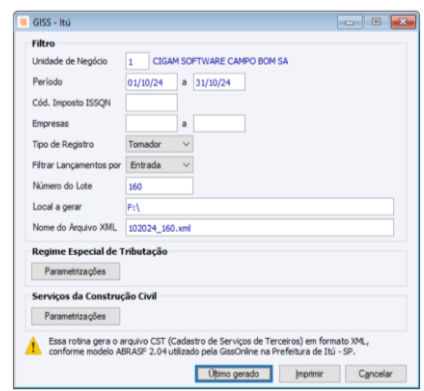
GISS - Itú

Filtro

Unidade de Negócio 1 CIGAM SOFTWARE CAMPO BOM SA

Período 01/10/24 a 31/10/24

Cód. Imposto ISSQN

Empresas a

Tipo de Registro Tomador

Filtrar Lançamentos por Entrada

Número do Lote 160

Local a gerar F:\

Nome do Arquivo XML 102024_160.xml

Regime Especial de Tributação

Parametrizações

Serviços da Construção Civil

Parametrizações

Essa rotina gera o arquivo CST (Cadastro de Serviços de Terceiros) em formato XML, conforme modelo ABRASF 2.04 utilizado pela GissOnline na Prefeitura de Itú - SP.

Último gerado Imprimir Cancelar